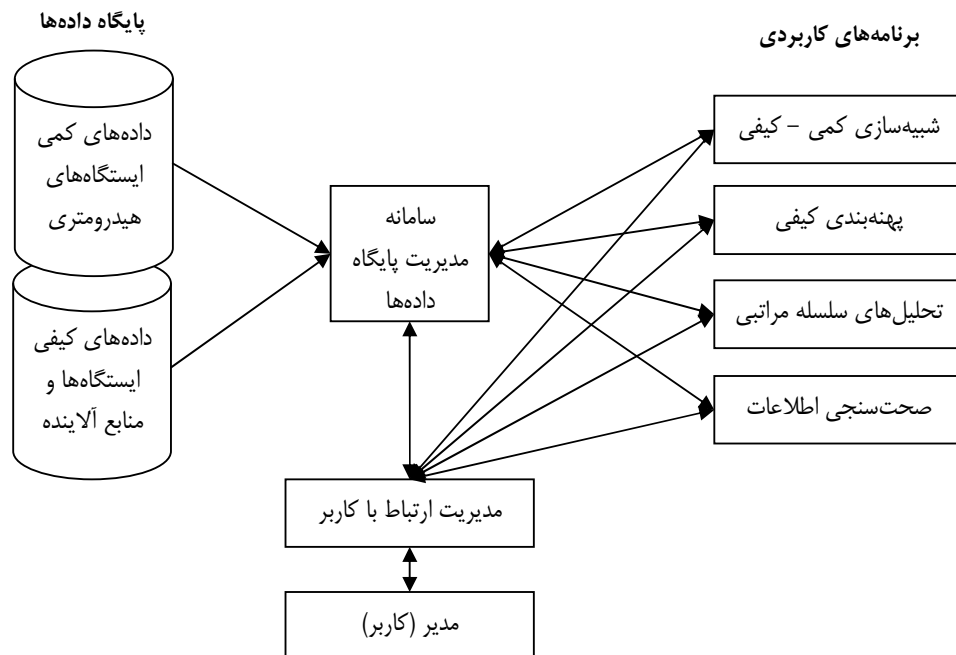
برنامه‌های کاربردی

پایگاه داده‌ها

داده‌های کمی ایستگاه‌های هیدرومتری

داده‌های کیفی ایستگاه‌ها و منابع آلاینده

سامانه مدیریت پایگاه داده‌ها

شبیه‌سازی کمی – کیفی

پهنه‌بندی کیفی

تحلیل‌های سلسله مراتبی

صحت‌سنجی اطلاعات

مدیریت ارتباط با کاربر

مدیر (کاربر)